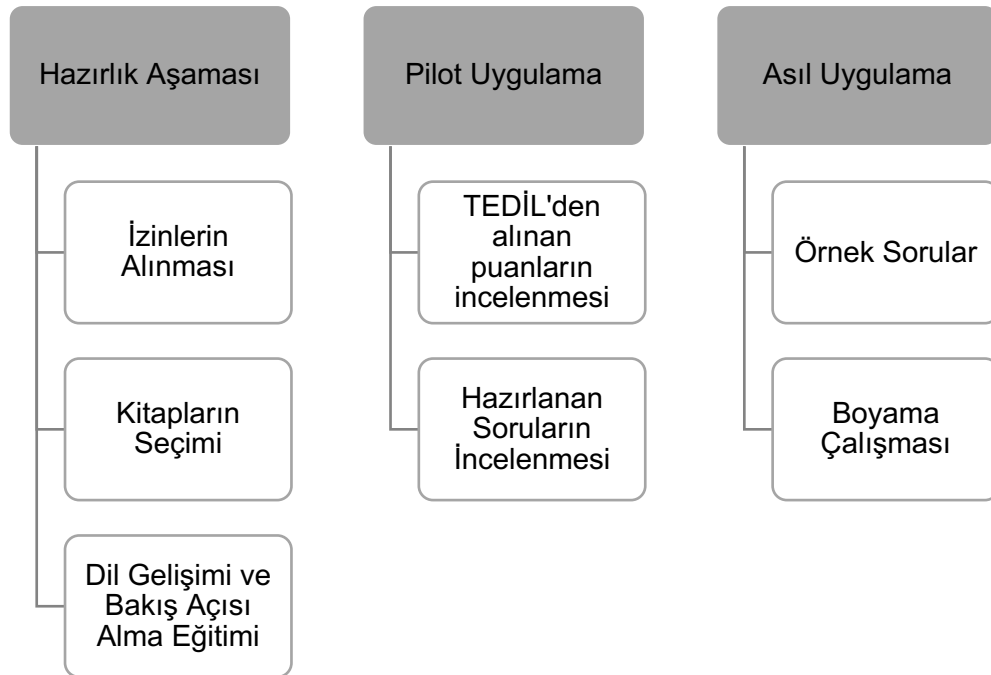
Hazırlık Aşaması

İzinlerin Alınması

Kitapların Seçimi

Dil Gelişimi ve Bakış Açısı Alma Eğitimi

Pilot Uygulama

TEDİL'den alınan puanların incelenmesi

Hazırlanan Soruların İncelenmesi

Asıl Uygulama

Örnek Sorular

Boyama Çalışması